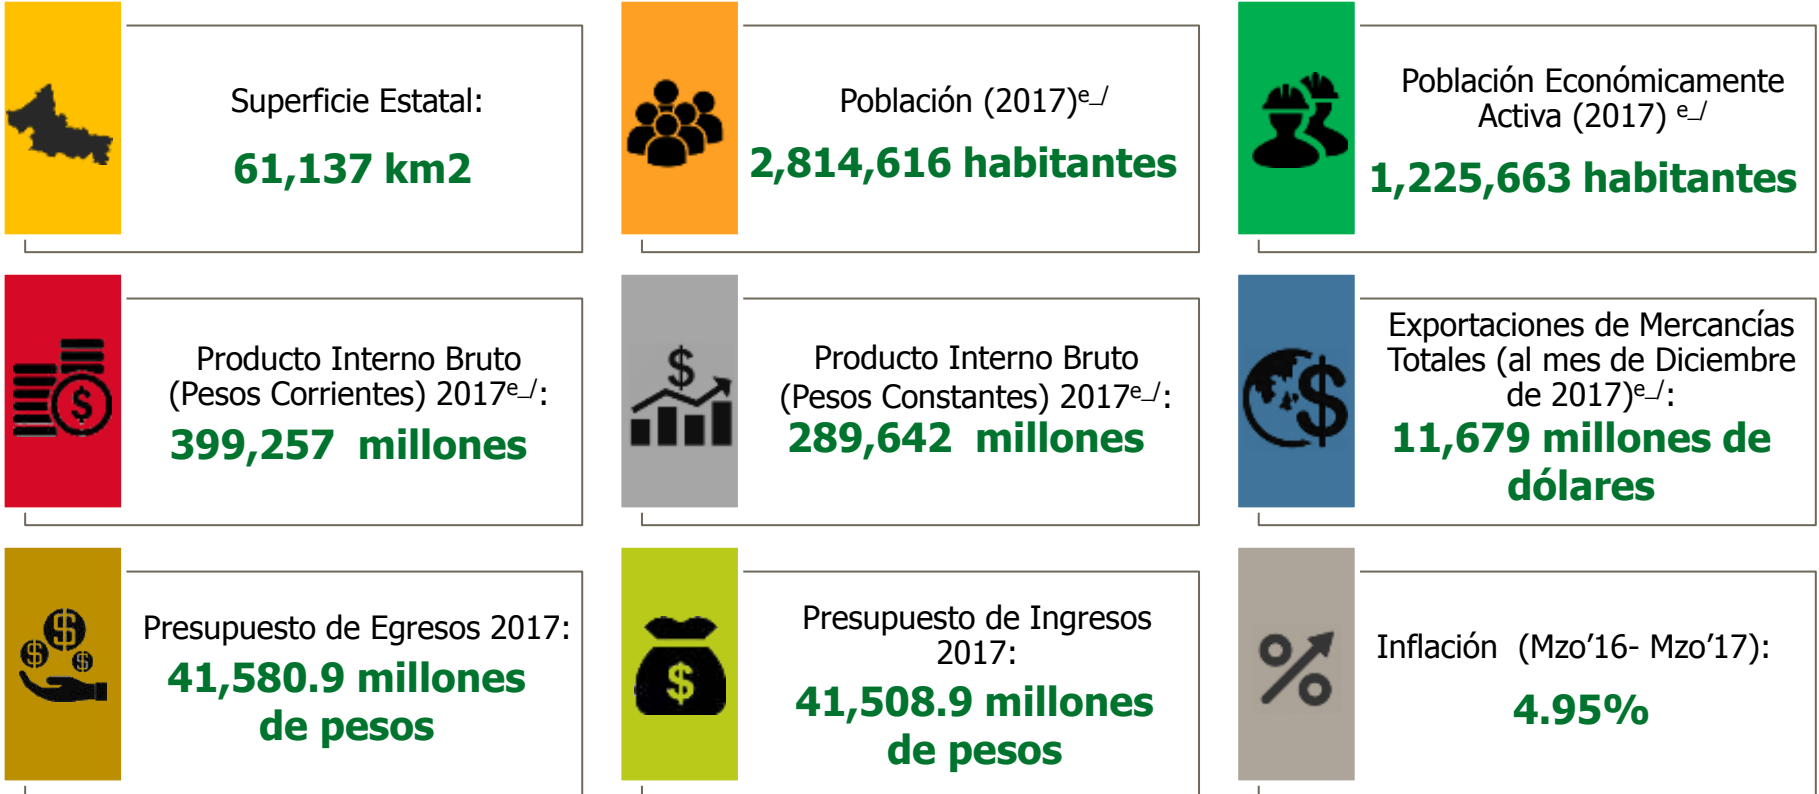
Superficie Estatal:

61,137 km2

Población (2017)e_/

2,814,616 habitantes

Población Económicamente Activa (2017) e_/

1,225,663 habitantes

Producto Interno Bruto (Pesos Corrientes) 2017e_/:

399,257 millones

Producto Interno Bruto (Pesos Constantes) 2017e_/:

289,642 millones

Exportaciones de Mercancías Totales (al mes de Diciembre de 2017)e_/:

11,679 millones de dólares

Presupuesto de Egresos 2017:

41,580.9 millones de pesos

Presupuesto de Ingresos 2017:

41,508.9 millones de pesos

Inflación (Mzo'16- Mzo'17):

4.95%